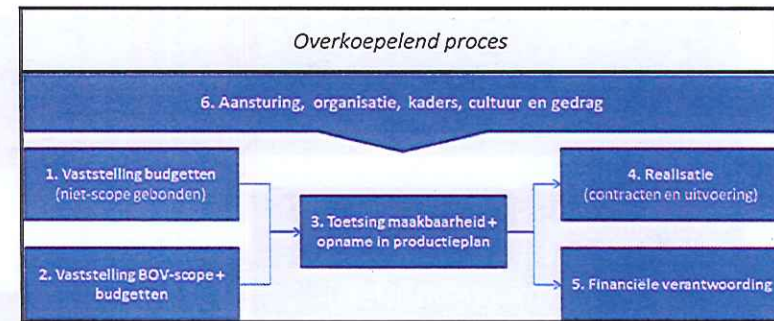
Overkoepelend proces

6. Aansturing, organisatie, kaders, cultuur en gedrag

1. Vaststelling budgetten (niet-scope gebonden)

2. Vaststelling BOV-scope + budgetten

3. Toetsing maakbaarheid + opname in productieplan

4. Realisatie (contracten en uitvoering)

5. Financiële verantwoording